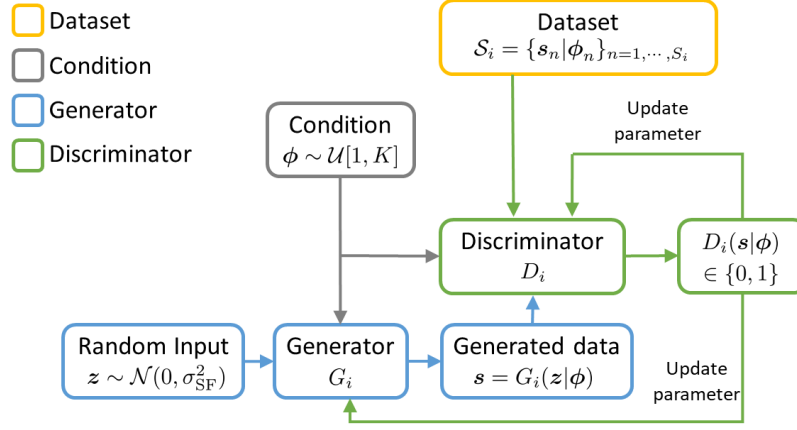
Dataset
Condition
Generator
Discriminator

Dataset
$\mathcal{S}_i = \{\boldsymbol{s}_n | \boldsymbol{\phi}_n\}_{n=1,\cdots,S_i}$

Update parameter

Condition
$\boldsymbol{\phi} \sim \mathcal{U}[1, K]$

Discriminator
$D_i$

$D_i(\boldsymbol{s}|\boldsymbol{\phi})$
$\in \{0, 1\}$

Random Input
$\boldsymbol{z} \sim \mathcal{N}(0, \sigma_{\mathrm{SF}}^2)$

Generator
$G_i$

Generated data
$\boldsymbol{s} = G_i(\boldsymbol{z}|\boldsymbol{\phi})$

Update parameter